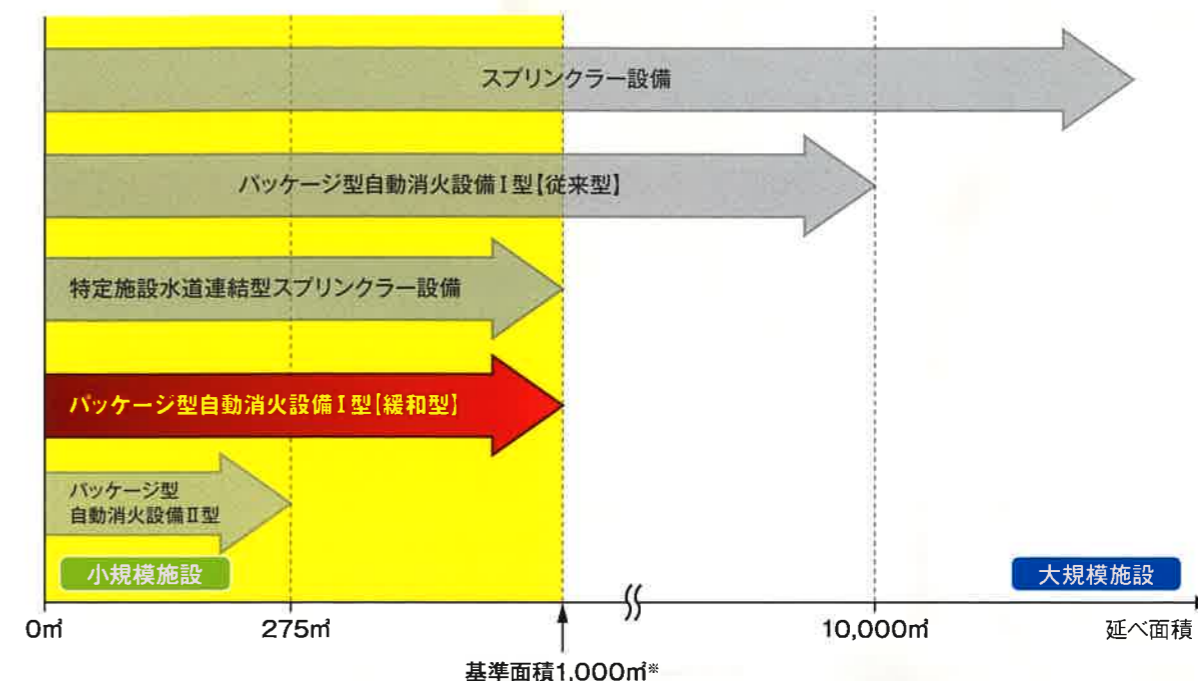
スプリンクラー設備

パッケージ型自動消火設備Ⅰ型【従来型】

特定施設水道連結型スプリンクラー設備

パッケージ型自動消火設備Ⅰ型【緩和型】

パッケージ型自動消火設備Ⅱ型

小規模施設

大規模施設

0㎡

275㎡

10,000㎡

延べ面積

基準面積1,000㎡※